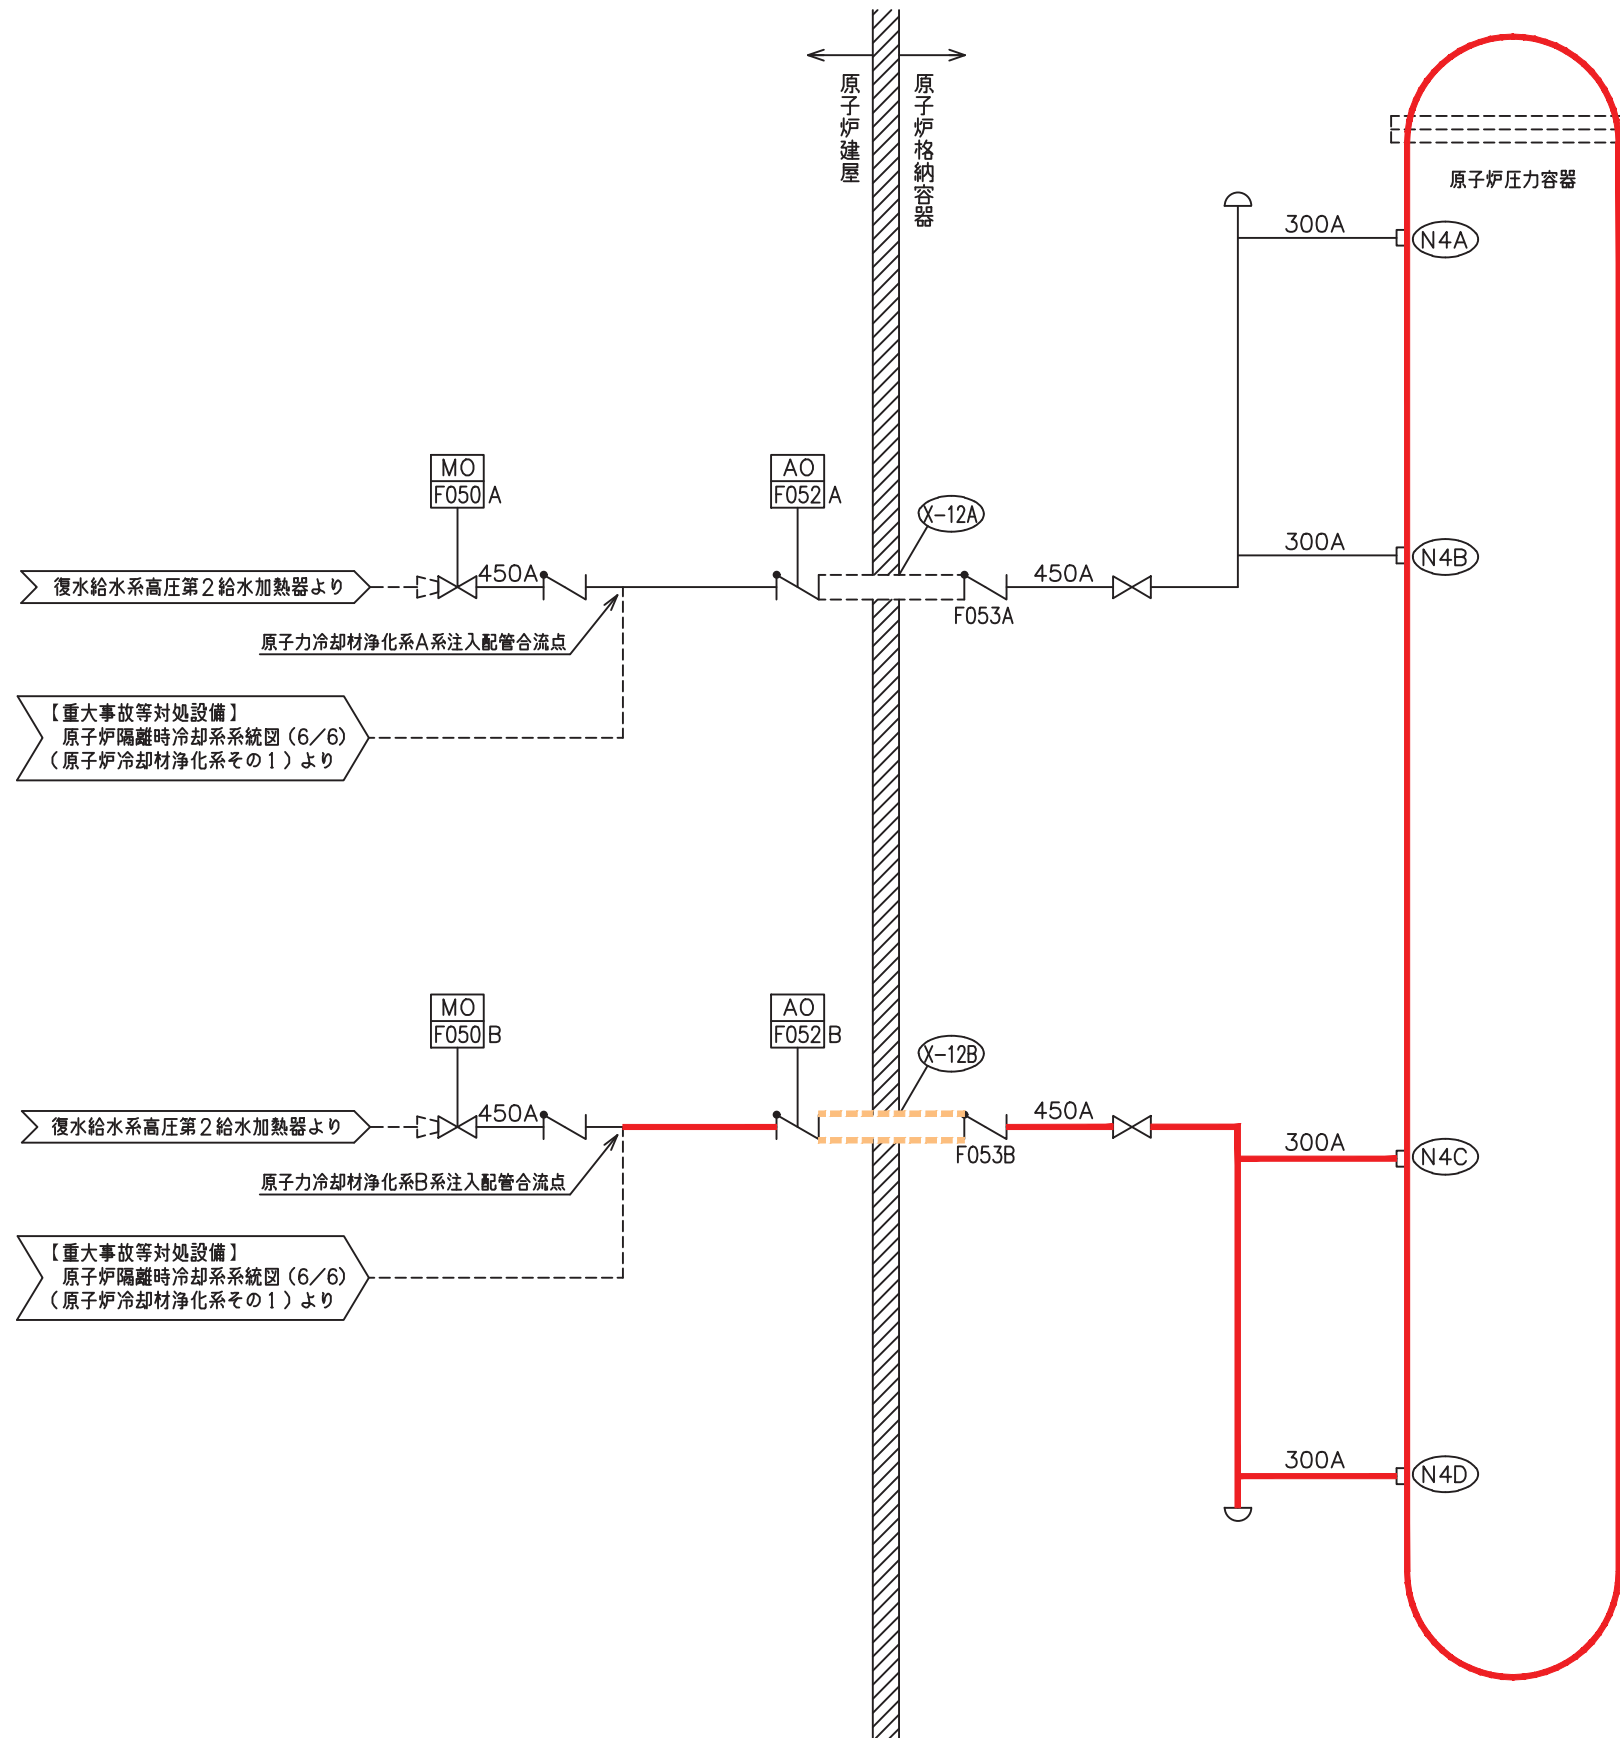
原子炉建屋

原子炉格納容器

原子炉圧力容器

300A

N4A

MO
F050 A

AO
F052 A

X-12A

300A

N4B

復水給水系高圧第2給水加熱器より

450A

450A

F053A

原子力冷却材浄化系A系注入配管合流点

【重大事故等対処設備】
原子炉隔離時冷却系系統図 (6/6)
(原子炉冷却材浄化系その1) より

MO
F050 B

AO
F052 B

X-12B

復水給水系高圧第2給水加熱器より

450A

450A

F053B

300A

N4C

原子力冷却材浄化系B系注入配管合流点

【重大事故等対処設備】
原子炉隔離時冷却系系統図 (6/6)
(原子炉冷却材浄化系その1) より

300A

N4D